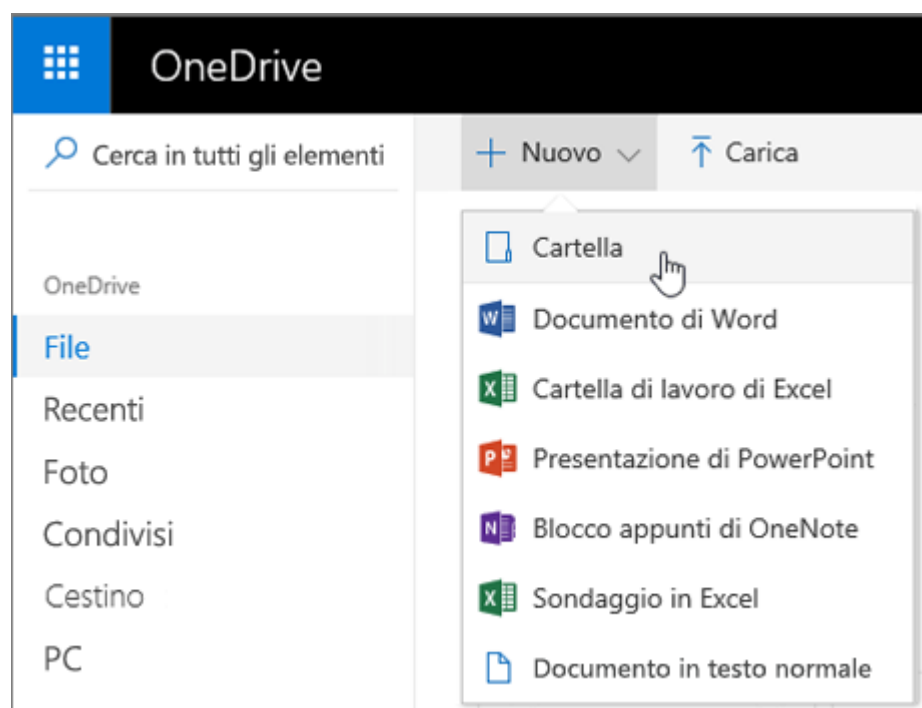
OneDrive

Cerca in tutti gli elementi

+ Nuovo

Carica

OneDrive

File

Recenti

Foto

Condivisi

Cestino

PC

Cartella

Documento di Word

Cartella di lavoro di Excel

Presentazione di PowerPoint

Blocco appunti di OneNote

Sondaggio in Excel

Documento in testo normale